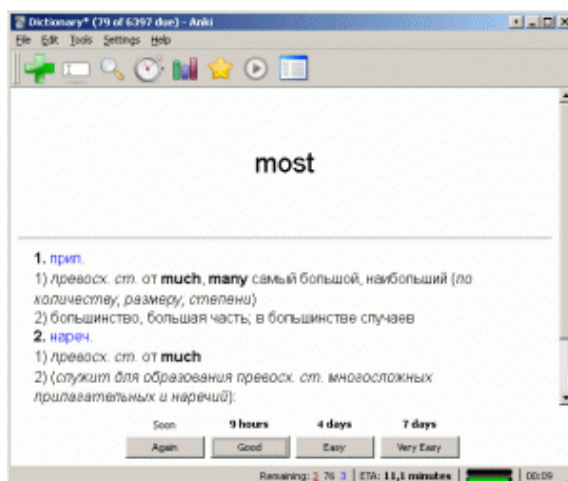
Dictionary* (79 of 6397 due) - Anki

File Edit Tools Settings Help

most

1. прил.
1) превосх. ст. от much, many самый большой, наибольший (по количеству, размеру, степени)
2) большинство, большая часть; в большинстве случаев
2. нареч.
1) превосх. ст. от much
2) (служит для образования превосх. ст. многосложных прилагательных и наречий):

Soon
Again
9 hours
Good
4 days
Easy
7 days
Very Easy

Remaining: 3 76 3 | ETA: 11,1 minutes | 00:09